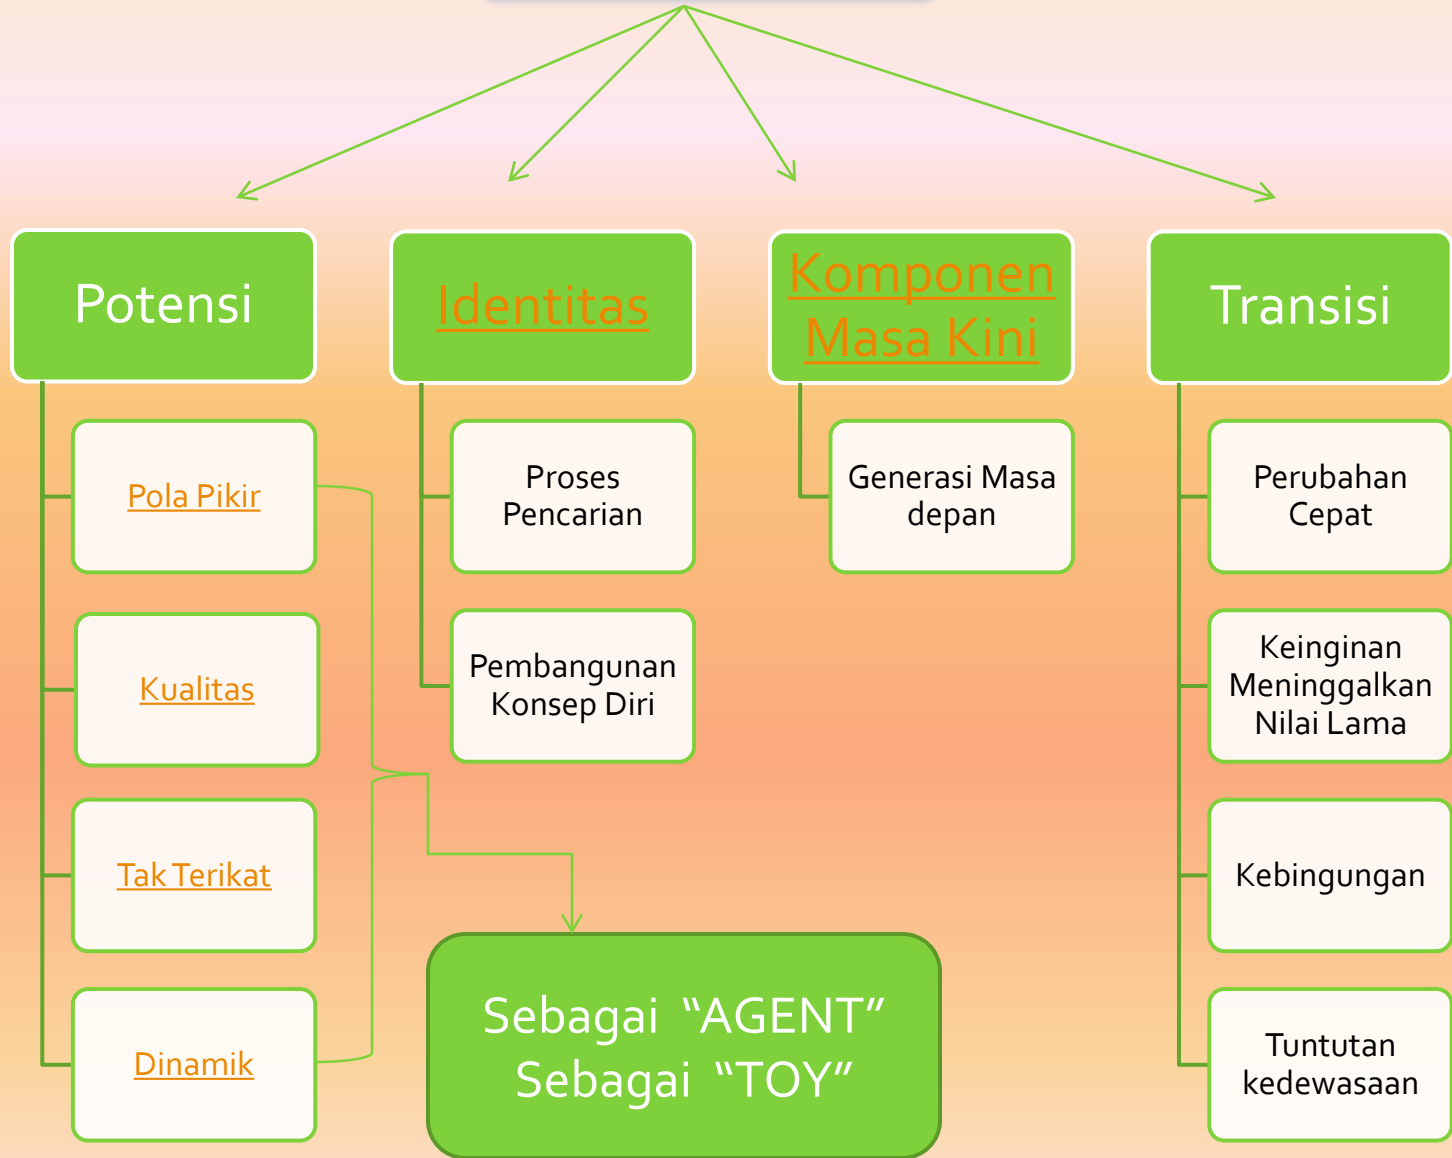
Potensi

Pola Pikir

Kualitas

Tak Terikat

Dinamik

Identitas

Proses Pencarian

Pembangunan Konsep Diri

Komponen Masa Kini

Generasi Masa depan

Transisi

Perubahan Cepat

Keinginan Meninggalkan Nilai Lama

Kebingungan

Tuntutan kedewasaan

Sebagai “AGENT”
Sebagai “TOY”